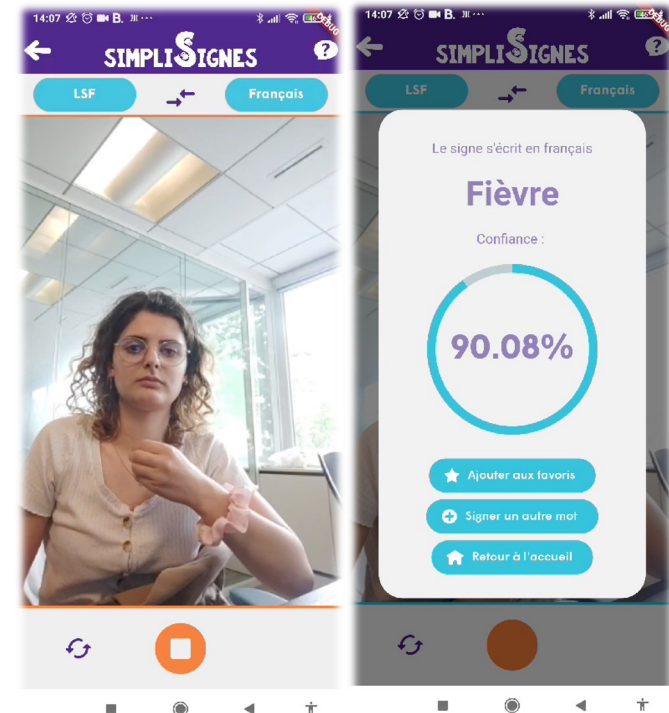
14:07 B.

DEBUG

SIMPLISIGNES

?

LSF

Français

14:07 B.

DEBUG

SIMPLISIGNES

?

LSF

Français

Le signe s'écrit en français

Fièvre

Confiance :

90.08%

Ajouter aux favoris

Signer un autre mot

Retour à l'accueil